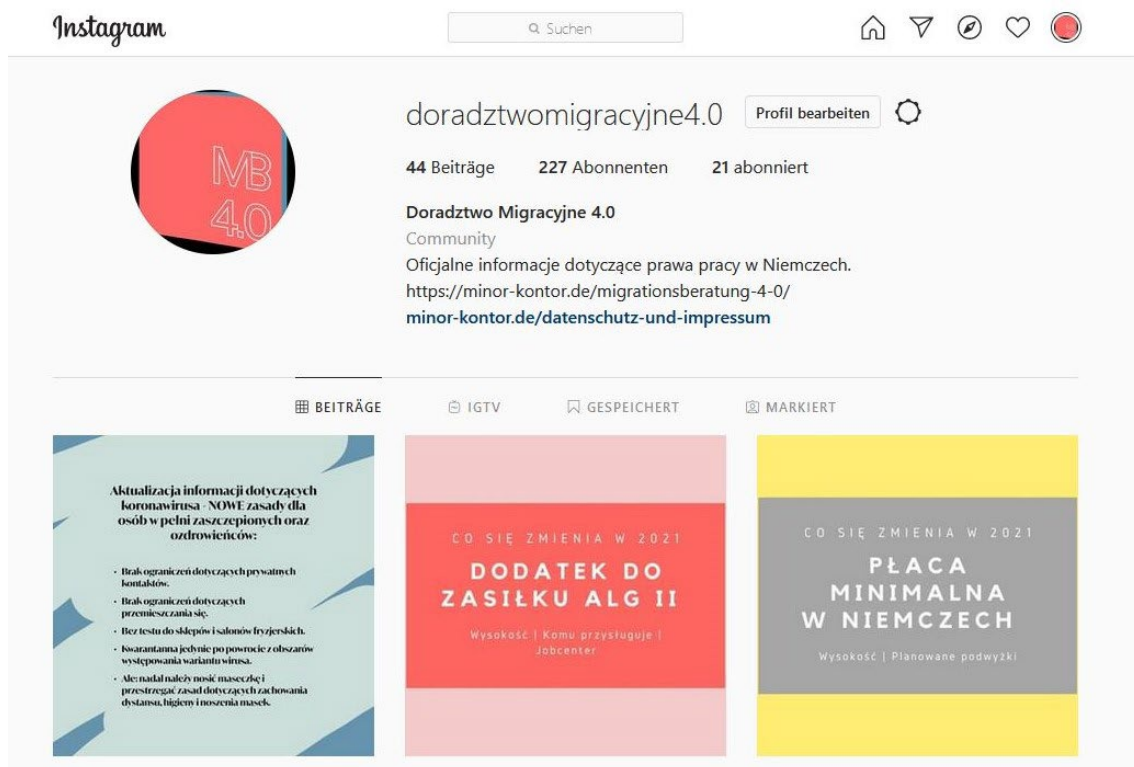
Instagram

Suchen

MB 4.0

doradztwomigracyjne4.0 Profil bearbeiten

44 Beiträge 227 Abonnenten 21 abonniert

Doradztwo Migracyjne 4.0
Community
Oficjalne informacje dotyczące prawa pracy w Niemczech.
https://minor-kontor.de/migrationsberatung-4-0/
minor-kontor.de/datenschutz-und-impressum

BEITRÄGE IGTV GESPEICHERT MARKIERT

Aktualizacja informacji dotyczących koronawirusa - NOWE zasady dla osób w pełni zaszczepionych oraz ozdrowieńców:

- Brak ograniczeń dotyczących prywatnych kontaktów.
- Brak ograniczeń dotyczących przemieszczania się.
- Bez testu do sklepów i salonów fryzjerskich.
- Kwarantanna jedynie po powrocie z obszarów występowania wariantu wirusa.
- Ale: nadal należy nosić maseczkę i przestrzegać zasad dotyczących zachowania dystansu, higieny i noszenia masek.

CO SIĘ ZMIENIA W 2021
DODATEK DO ZASIŁKU ALG II
Wysokość | Komu przysługuje | Jobcenter

CO SIĘ ZMIENIA W 2021
PŁACA MINIMALNA W NIEMCZECH
Wysokość | Planowane podwyżki